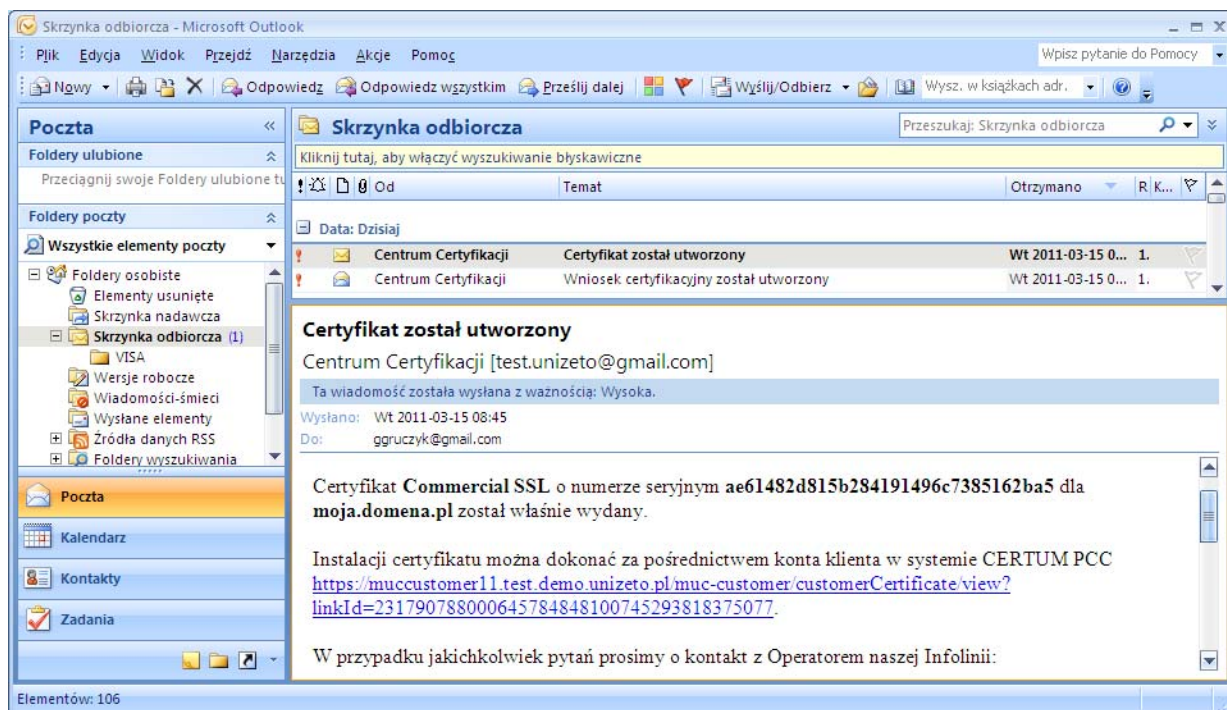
Skrzynka odbiorcza - Microsoft Outlook

Plik Edycja Widok Przejdź Narzędzia Akcje Pomoc

Wpisz pytanie do Pomocy

Nowy Odpowiedz Odpowiedz wszystkim Prześlij dalej Wyślij/Odbierz Wysz. w książkach adr.

Poczta

Foldery ulubione

Przeciągnij swoje Foldery ulubione tu

Foldery poczty

Wszystkie elementy poczty

Foldery osobiste
Elementy usunięte
Skrzynka nadawcza
Skrzynka odbiorcza (1)
VISA
Wersje robocze
Wiadomości-śmieci
Wysłane elementy
Źródła danych RSS
Foldery wyszukiwania

Poczta

Kalendarz

Kontakty

Zadania

Skrzynka odbiorcza

Przeszukaj: Skrzynka odbiorcza

Kliknij tutaj, aby włączyć wyszukiwanie błyskawiczne

| Od | Temat | Otrzymano | R | K... |
|---|---|---|---|---|
| Data: Dzisiaj | | | | |
| Centrum Certyfikacji | Certyfikat został utworzony | Wt 2011-03-15 0... | 1. | |
| Centrum Certyfikacji | Wniosek certyfikacyjny został utworzony | Wt 2011-03-15 0... | 1. | |

Certyfikat został utworzony

Centrum Certyfikacji [test.unizeto@gmail.com]

Ta wiadomość została wysłana z ważnością: Wysoka.

Wysłano: Wt 2011-03-15 08:45
Do: ggruczyk@gmail.com

Certyfikat Commercial SSL o numerze seryjnym ae61482d815b284191496c7385162ba5 dla moja.domena.pl został właśnie wydany.

Instalacji certyfikatu można dokonać za pośrednictwem konta klienta w systemie CERTUM PCC https://muccustomer11.test.demo.unizeto.pl/muc-customer/customerCertificate/view?linkId=23179078800064578484810074529381837507.

W przypadku jakichkolwiek pytań prosimy o kontakt z Operatorem naszej Infolinii:

Elementów: 106